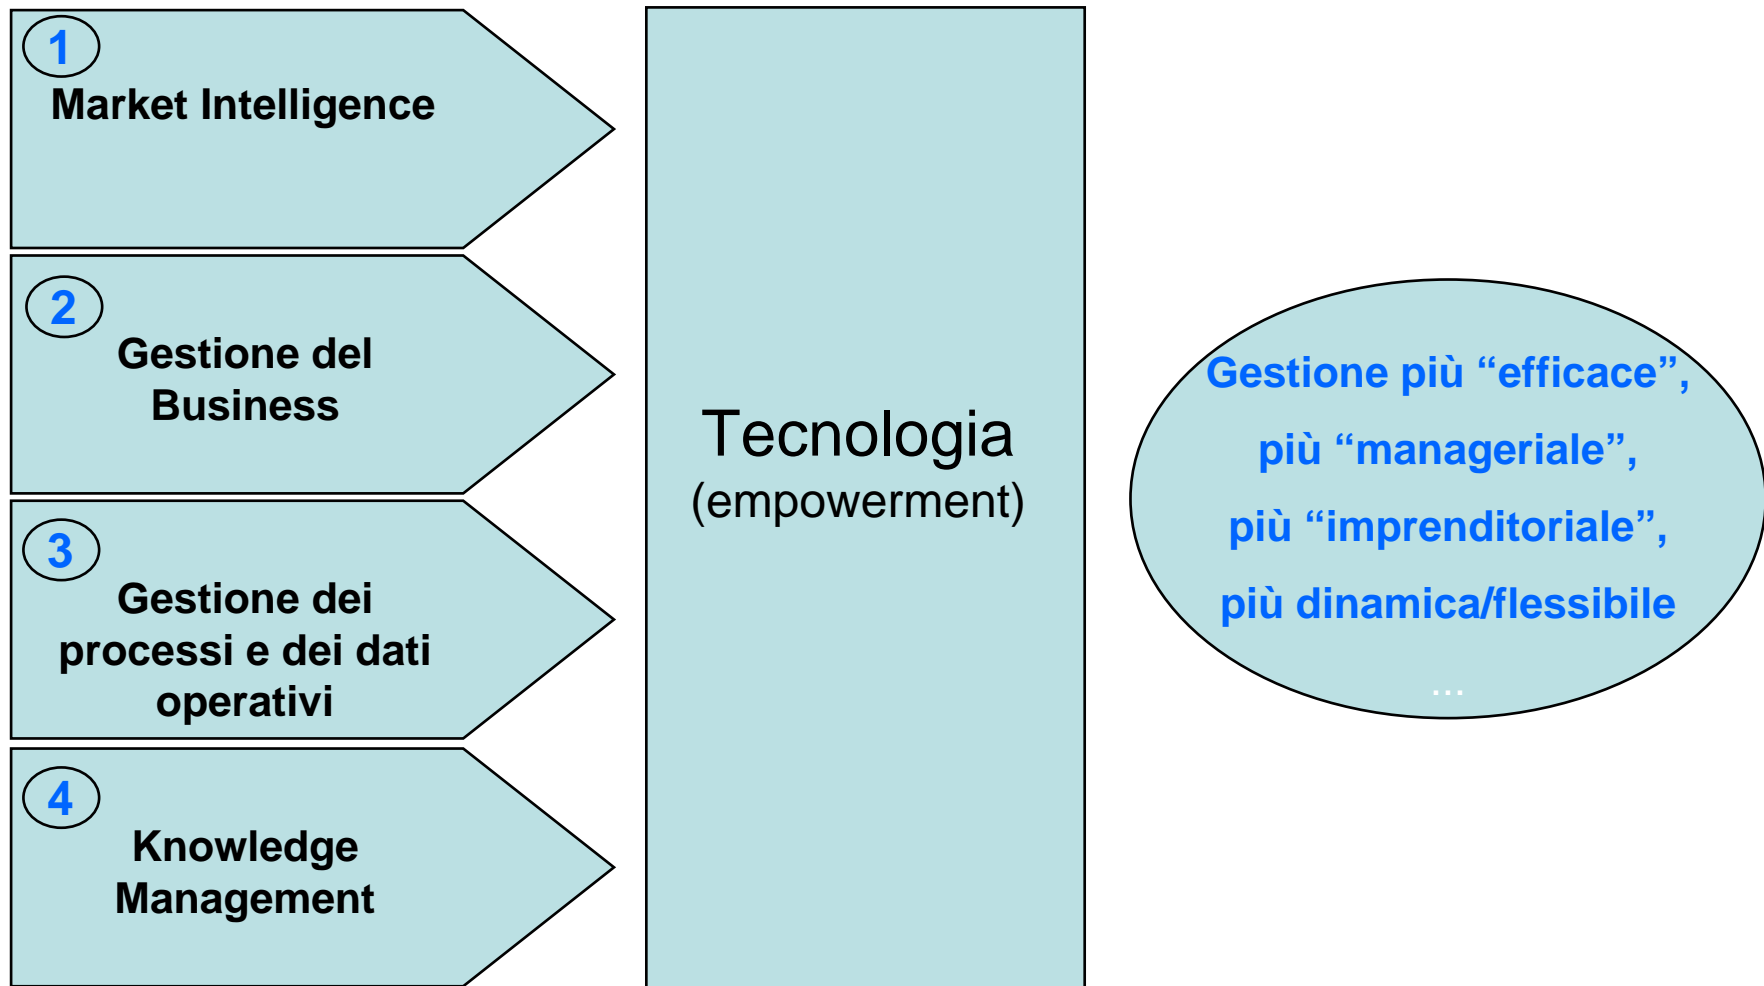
1
Market Intelligence

2
Gestione del Business

3
Gestione dei processi e dei dati operativi

4
Knowledge Management

Tecnologia
(empowerment)

Gestione più “efficace”,
più “manageriale”,
più “imprenditoriale”,
più dinamica/flessibile
…